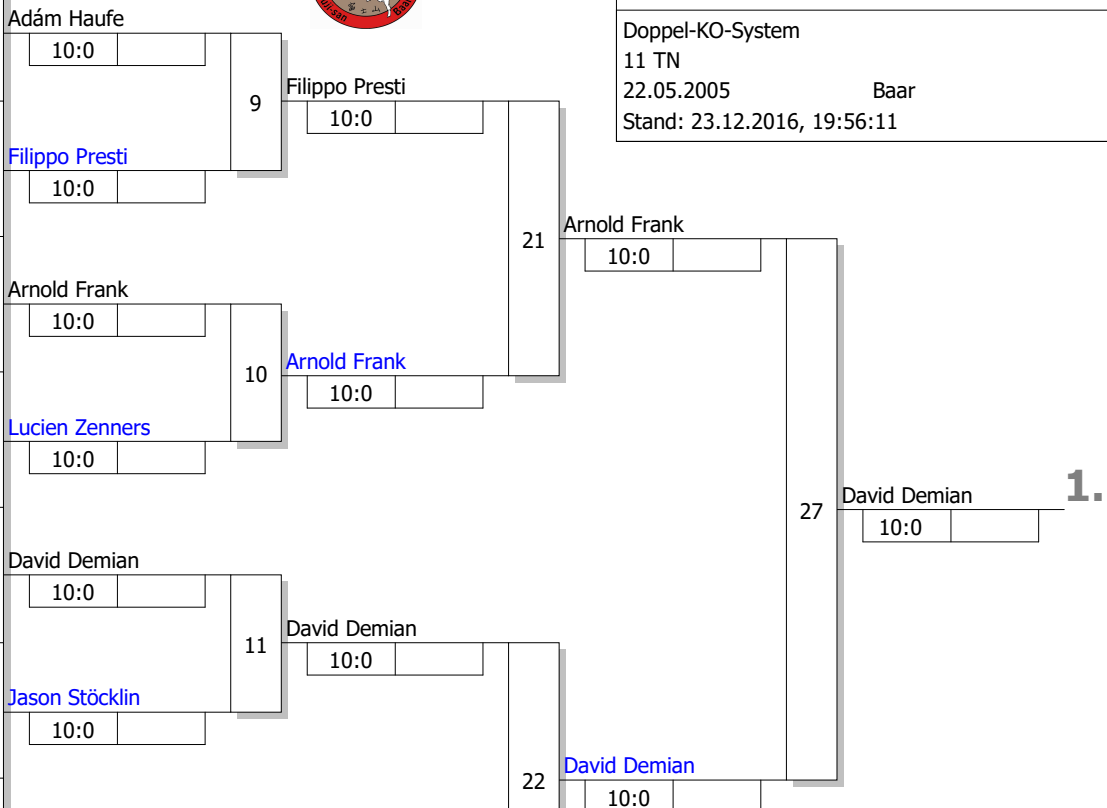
Adám Haufe
10:0
9
Filippo Presti
10:0
Filippo Presti
10:0
Arnold Frank
10:0
10
Arnold Frank
10:0
Lucien Zenners
10:0
21
Arnold Frank
10:0
David Demian
10:0
11
David Demian
10:0
Jason Stöcklin
10:0
22
David Demian
10:0
27
David Demian
10:0
1.

Doppel-KO-System
11 TN
22.05.2005 Baar
Stand: 23.12.2016, 19:56:11